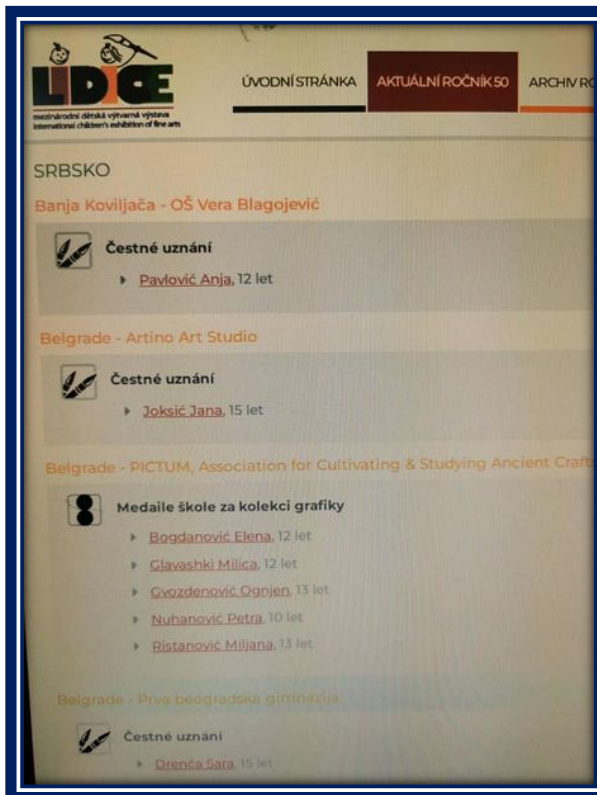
LIDICE
mezinárodní dětská výtvarná výstava
international children's exhibition of fine arts

ÚVODNÍ STRÁNKA
AKTUÁLNÍ ROČNÍK 50
ARCHIV R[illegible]

SRBSKO

Banja Koviljača - OŠ Vera Blagojević

Čestné uznání

Pavlović Anja, 12 let

Belgrade - Artino Art Studio

Čestné uznání

Joksić Jana, 15 let

Belgrade - PICTUM, Association for Cultivating & Studying Ancient Craft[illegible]

Medaile školy za kolekci grafiky

Bogdanović Elena, 12 let
Glavashki Milica, 12 let
Gvozdenović Ognjen, 13 let
Nuhanović Petra, 10 let
Ristanović Miljana, 13 let

Belgrade - Prva beogradska gimnazija

Čestné uznání

Drenča Sara, 15 let